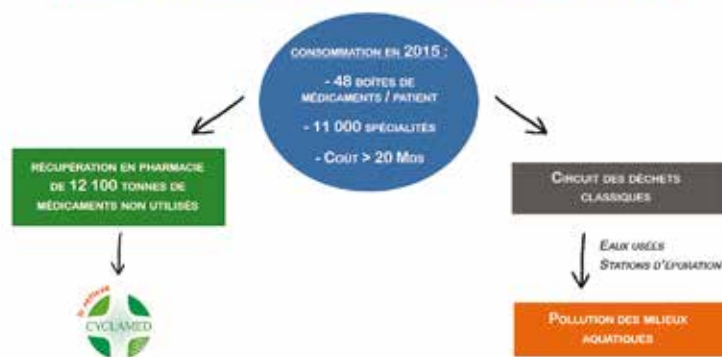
CONSOMMATION EN 2015 :

- 48 BOÎTES DE MÉDICAMENTS / PATIENT

- 11 000 SPÉCIALITÉS

- COÛT > 20 MDS

RÉCUPÉRATION EN PHARMACIE DE 12 100 TONNES DE MÉDICAMENTS NON UTILISÉS

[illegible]

CYCLAMED

CIRCUIT DES DÉCHETS CLASSIQUES

EAUX USÉES
STATIONS D'ÉPURATION

POLLUTION DES MILIEUX AQUATIQUES